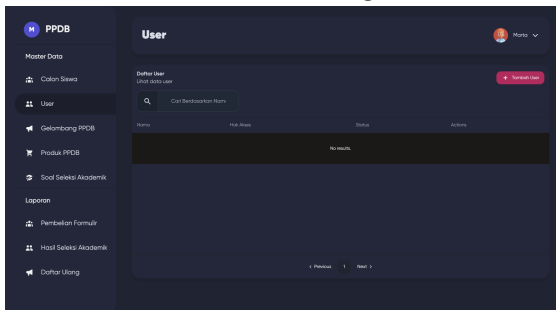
M PPDB

Master Data

Calon Siswa

User

Gelombang PPDB

Produk PPDB

Soal Seleksi Akademik

Laporan

Pembelian Formulir

Hasil Seleksi Akademik

Daftar Ulang

User

Mario

Daftar User
Lihat data user

+ Tambah User

Cari Berdasarkan Nama

| Nama | Hak Akses | Status | Actions |
|---|---|---|---|
| No results. | | | |

< Previous 1 Next >